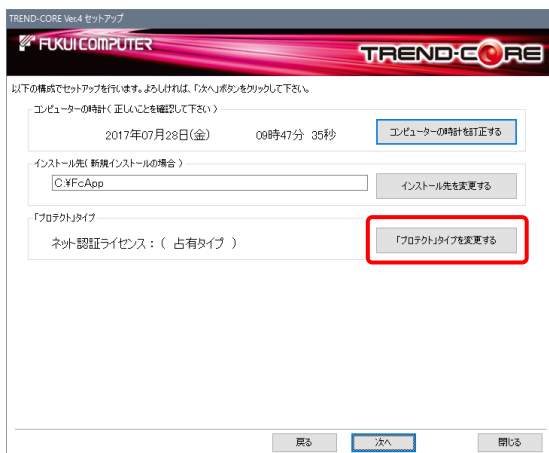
TREND-CORE Ver.4 セットアップ

FUKUI COMPUTER

TREND-CORE

以下の構成でセットアップを行います。よろしければ、「次へ」ボタンをクリックして下さい。

コンピューターの時計（正しいことを確認して下さい）

2017年07月28日(金)　09時47分　35秒

コンピューターの時計を訂正する

インストール先（新規インストールの場合）

C:¥FcApp

インストール先を変更する

「プロテクト」タイプ

ネット認証ライセンス：（　占有タイプ　）

「プロテクト」タイプを変更する

戻る

次へ

閉じる